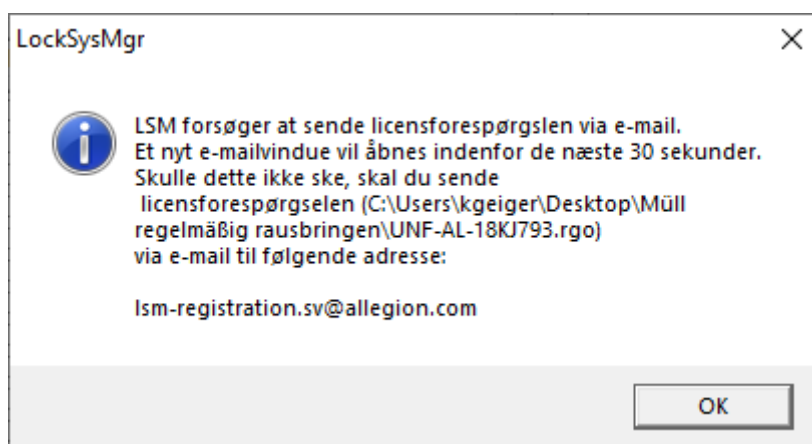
LockSysMgr

×

LSM forsøger at sende licensforespørgslen via e-mail.
Et nyt e-mailvindue vil åbnes indenfor de næste 30 sekunder.
Skulle dette ikke ske, skal du sende
licensforespørgselen (C:\Users\kgeiger\Desktop\Müll regelmäßig rausbringen\UNF-AL-18KJ793.rgo)
via e-mail til følgende adresse:

lsm-registration.sv@allegion.com

OK